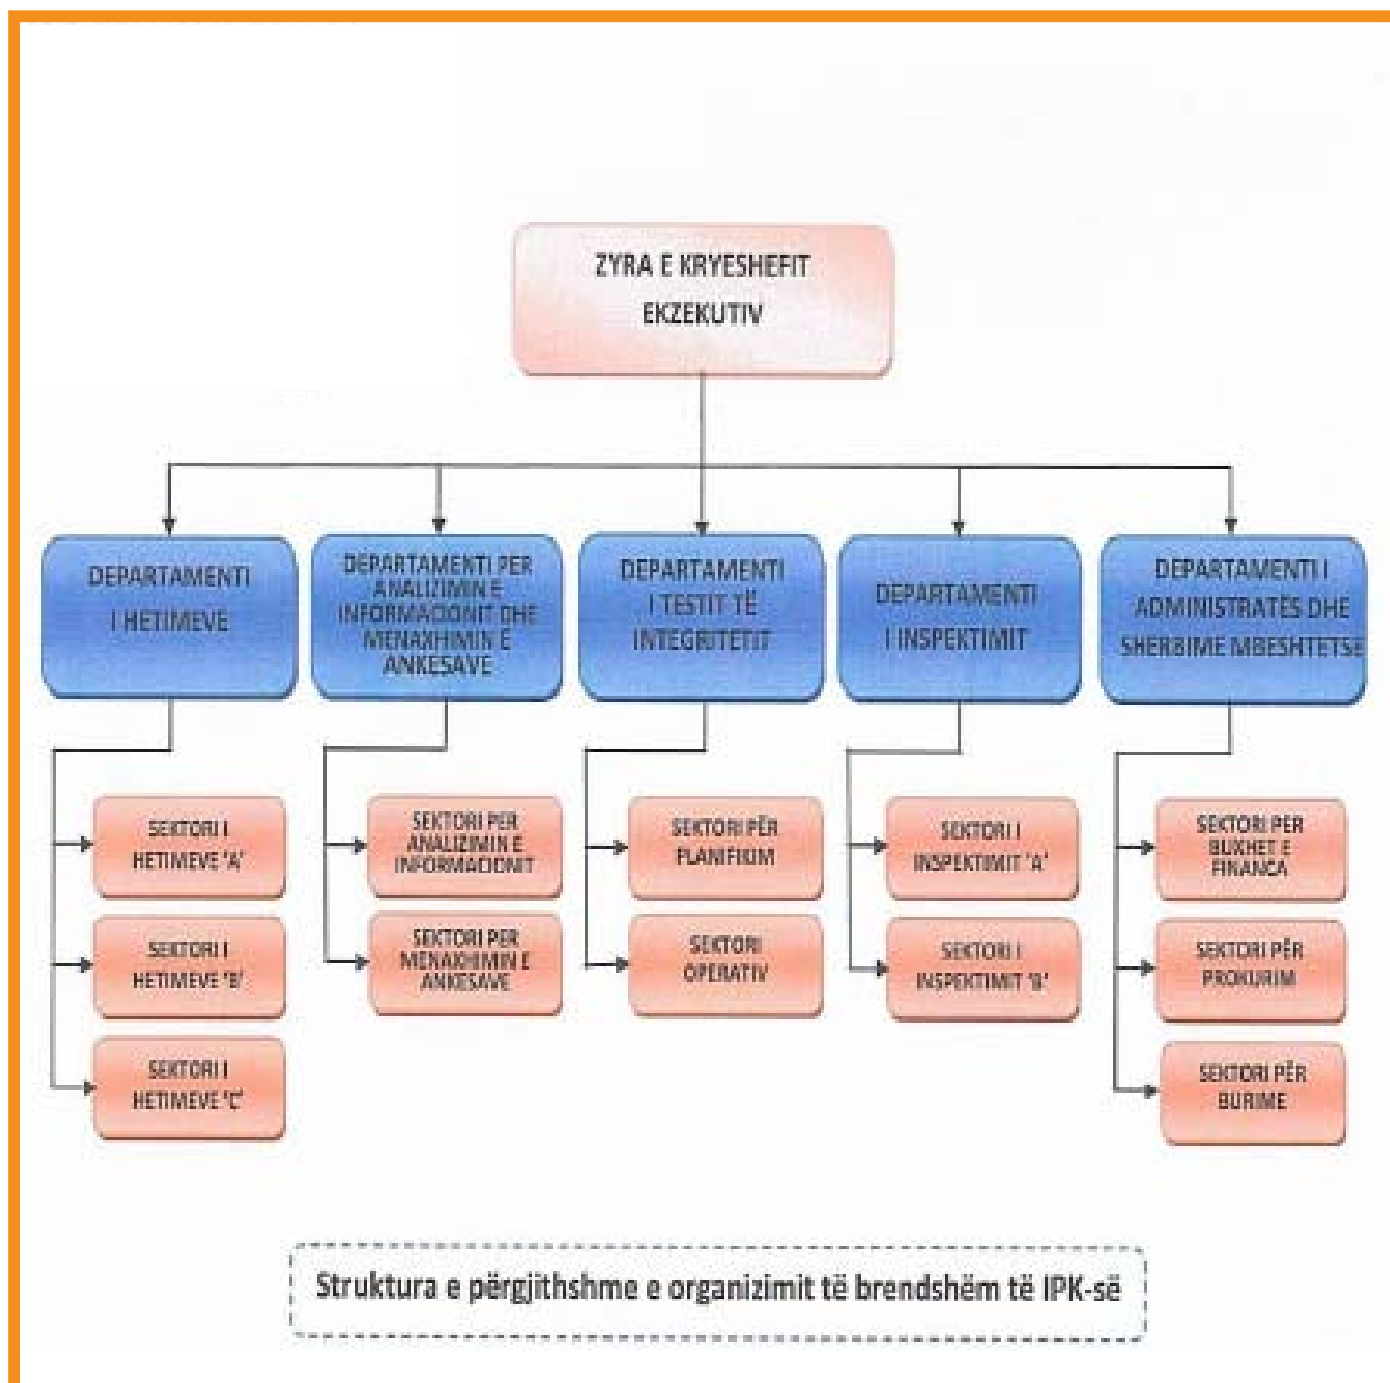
ZYRA E KRYESHEFIT EKZEKUTIV

DEPARTAMENTI I HETIMEVE

DEPARTAMENTI PER ANALIZIMIN E INFORMACIONIT DHE MENAXHIMIN E ANKESAVE

DEPARTAMENTI I TESTIT TË INTEGRITETIT

DEPARTAMENTI I INSPEKTIMIT

DEPARTAMENTI I ADMINISTRATËS DHE SHERBIME MBESHTETSE

SEKTORI I HETIMEVE 'A'

SEKTORI I HETIMEVE 'B'

SEKTORI I HETIMEVE 'C'

SEKTORI PER ANALIZIMIN E INFORMACIONIT

SEKTORI PER MENAXHIMIN E ANKESAVE

SEKTORI PËR PLANIFIKIM

SEKTORI OPERATIV

SEKTORI I INSPEKTIMIT 'A'

SEKTORI I INSPEKTIMIT 'B'

SEKTORI PER BUXHET E FINANCA

SEKTORI PËR PROKURIM

SEKTORI PËR BURIME

Struktura e përgjithshme e organizimit të brendshëm të IPK-së